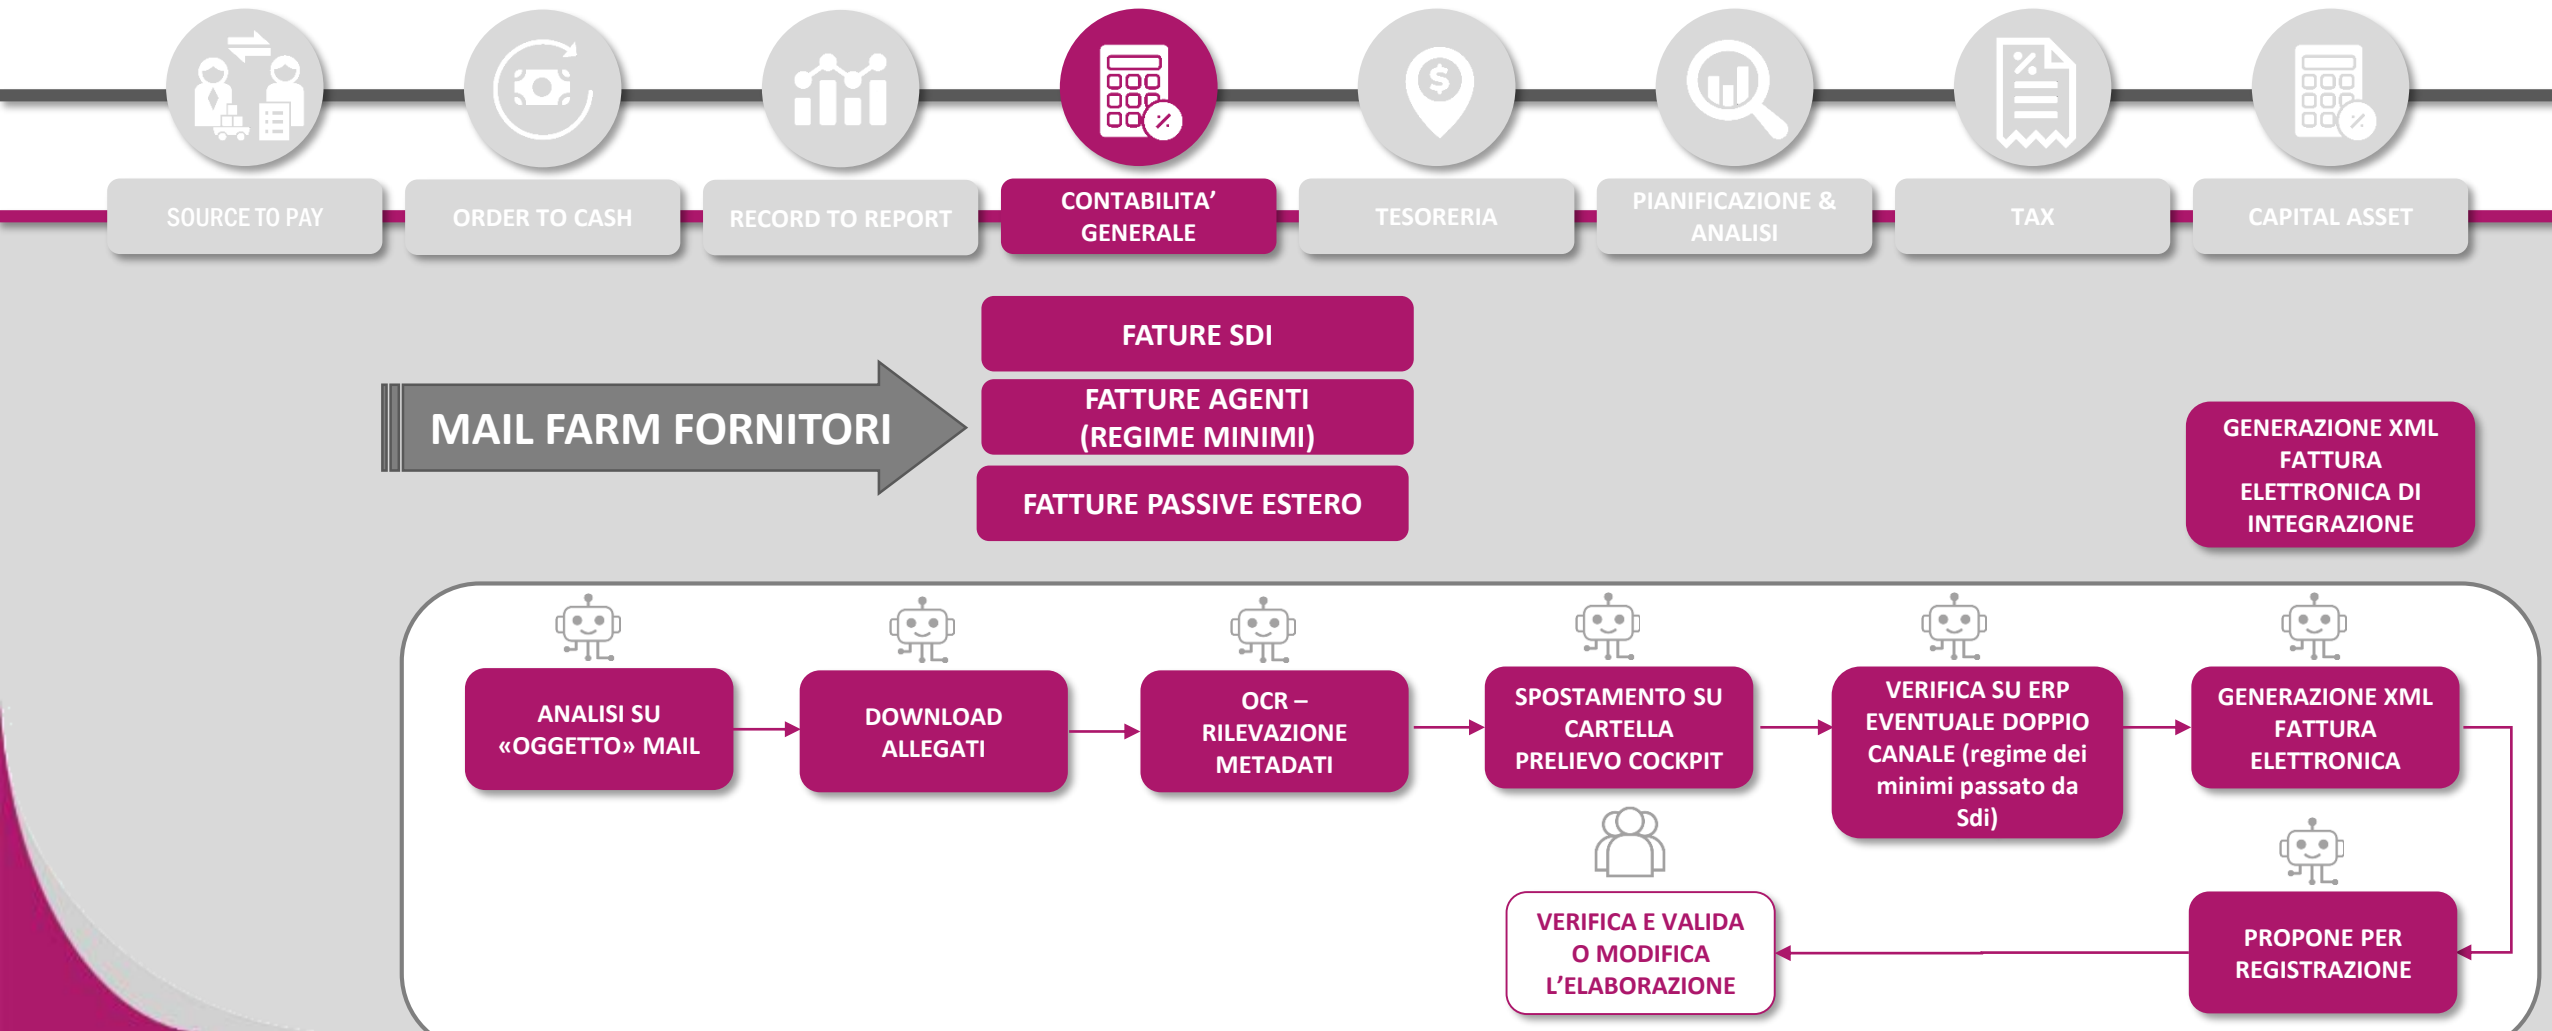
SOURCE TO PAY

ORDER TO CASH

RECORD TO REPORT

CONTABILITA' GENERALE

TESORERIA

PIANIFICAZIONE & ANALISI

TAX

CAPITAL ASSET

MAIL FARM FORNITORI

FATURE SDI

FATTURE AGENTI (REGIME MINIMI)

FATTURE PASSIVE ESTERO

GENERAZIONE XML FATTURA ELETTRONICA DI INTEGRAZIONE

ANALISI SU «OGGETTO» MAIL

DOWNLOAD ALLEGATI

OCR – RILEVAZIONE METADATI

SPOSTAMENTO SU CARTELLA PRELIEVO COCKPIT

VERIFICA SU ERP EVENTUALE DOPPIO CANALE (regime dei minimi passato da Sdi)

GENERAZIONE XML FATTURA ELETTRONICA

VERIFICA E VALIDA O MODIFICA L'ELABORAZIONE

PROPONE PER REGISTRAZIONE